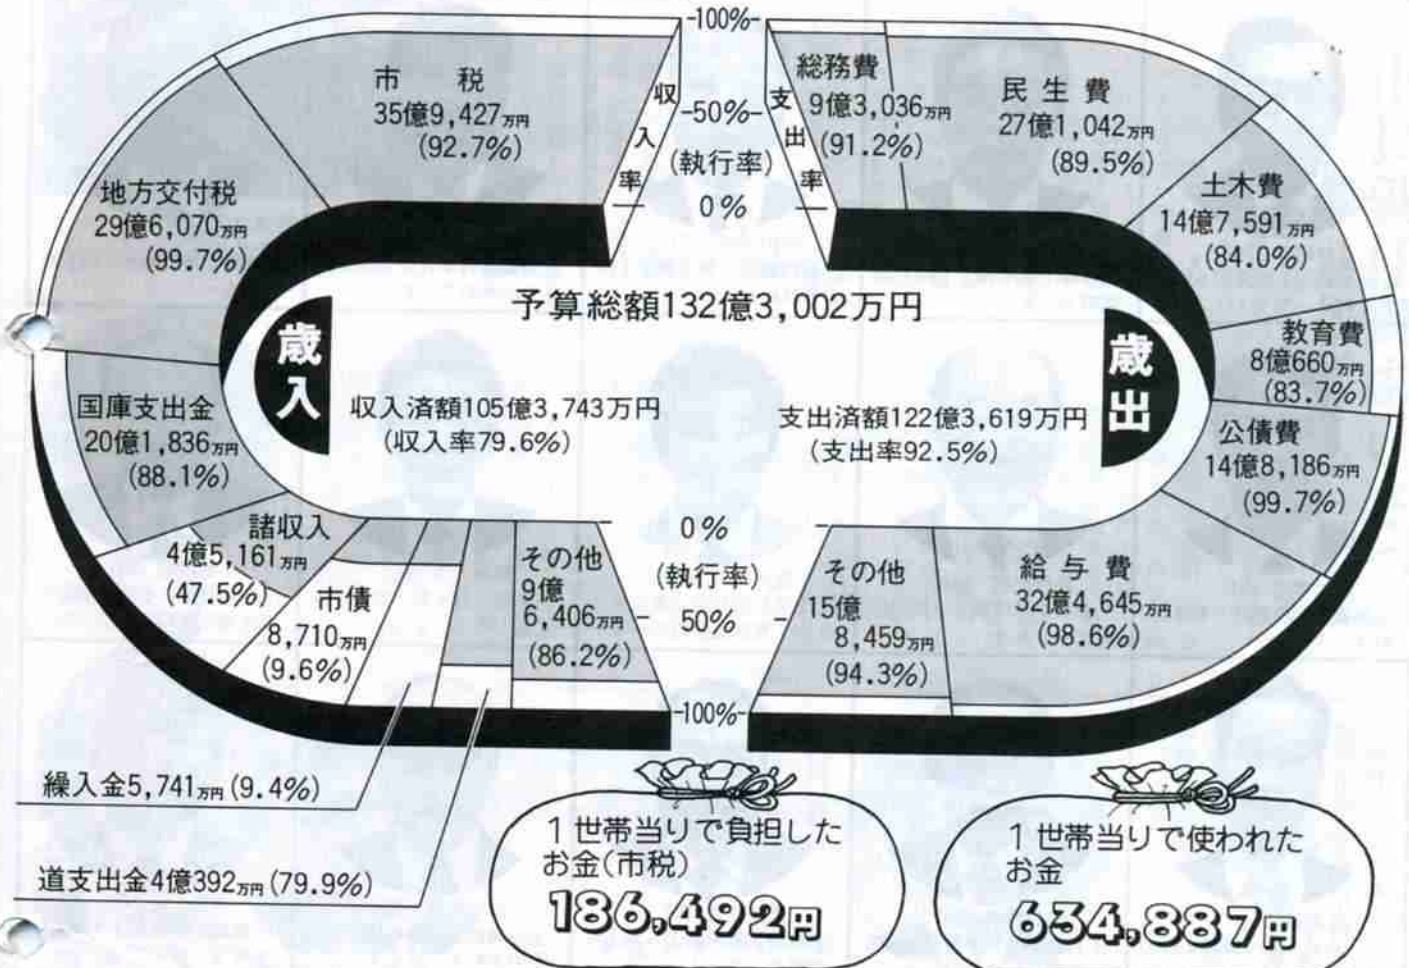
-100%-

収入率

-50%-

(執行率)

0%

支出率

市税
35億9,427万円
(92.7%)

地方交付税
29億6,070万円
(99.7%)

総務費
9億3,036万円
(91.2%)

民生費
27億1,042万円
(89.5%)

土木費
14億7,591万円
(84.0%)

予算総額132億3,002万円

歳入

歳出

教育費
8億660万円
(83.7%)

国庫支出金
20億1,836万円
(88.1%)

収入済額105億3,743万円
(収入率79.6%)

支出済額122億3,619万円
(支出率92.5%)

公債費
14億8,186万円
(99.7%)

諸収入
4億5,161万円
(47.5%)

市債
8,710万円
(9.6%)

その他
9億
6,406万円
(86.2%)

0%
(執行率)
50%
-100%-

その他
15億
8,459万円
(94.3%)

給与費
32億4,645万円
(98.6%)

繰入金5,741万円(9.4%)

道支出金4億392万円(79.9%)

1世帯当りで負担したお金(市税)
186,492円

1世帯当りで使われたお金
634,887円